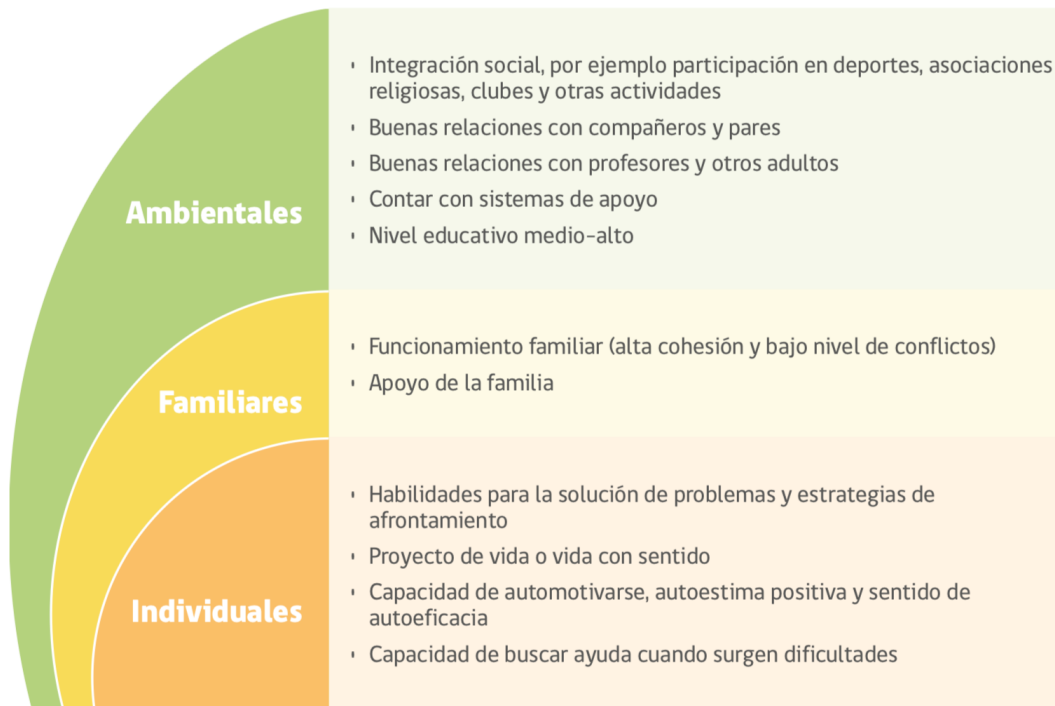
Ambientales

- Integración social, por ejemplo participación en deportes, asociaciones religiosas, clubes y otras actividades
- Buenas relaciones con compañeros y pares
- Buenas relaciones con profesores y otros adultos
- Contar con sistemas de apoyo
- Nivel educativo medio-alto

Familiares

- Funcionamiento familiar (alta cohesión y bajo nivel de conflictos)
- Apoyo de la familia

Individuales

- Habilidades para la solución de problemas y estrategias de afrontamiento
- Proyecto de vida o vida con sentido
- Capacidad de automotivarse, autoestima positiva y sentido de autoeficacia
- Capacidad de buscar ayuda cuando surgen dificultades